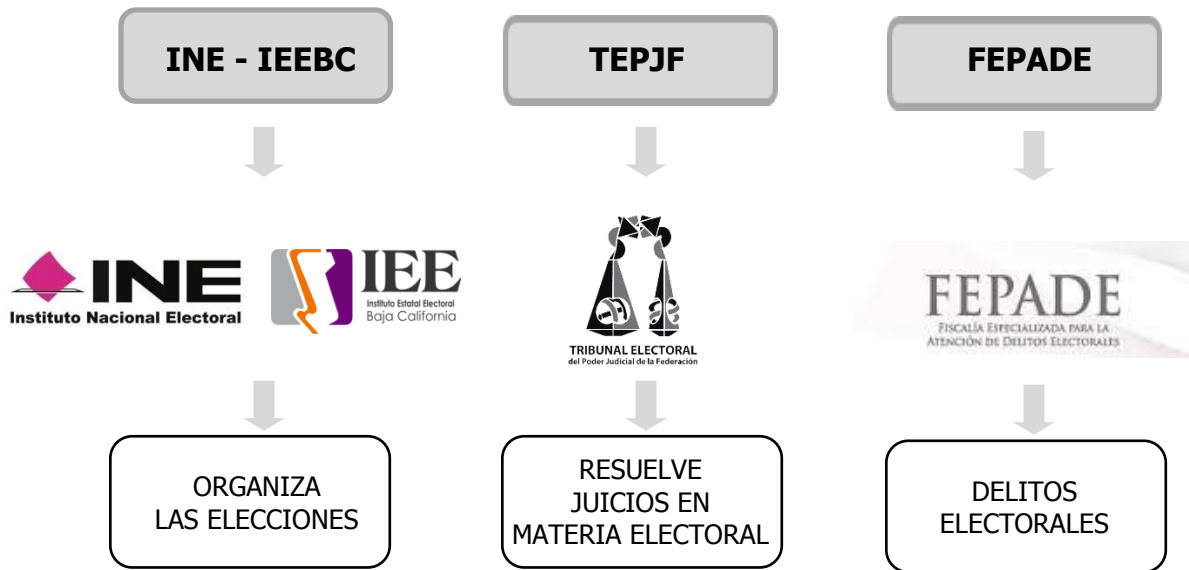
INE - IEEBC

TEPJF

FEPADE

INE
Instituto Nacional Electoral

IEE
Instituto Estatal Electoral
Baja California

TRIBUNAL ELECTORAL
del Poder Judicial de la Federación

FEPADE
FISCALÍA ESPECIALIZADA PARA LA ATENCIÓN DE DELITOS ELECTORALES

ORGANIZA LAS ELECCIONES

RESUELVE JUICIOS EN MATERIA ELECTORAL

DELITOS ELECTORALES